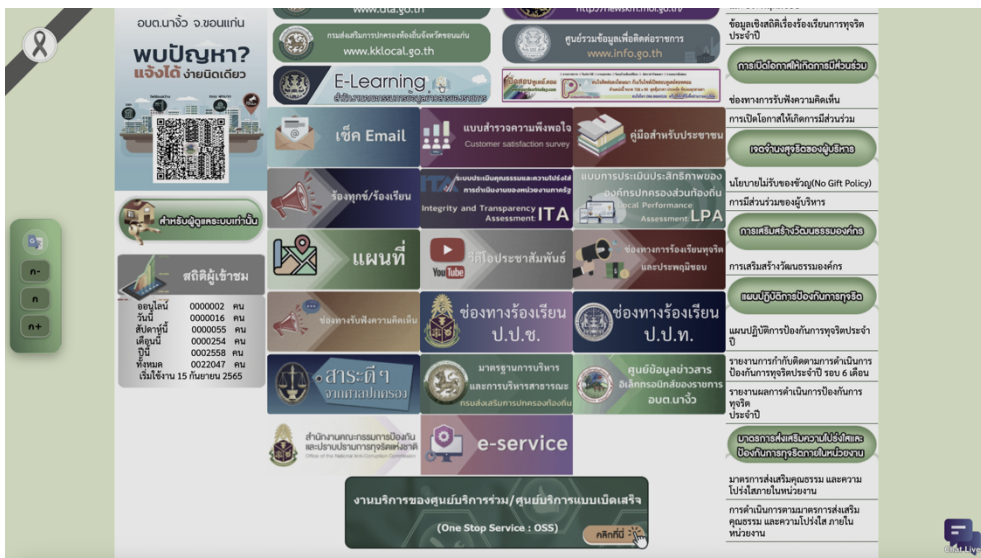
อบต.นางั่ว จ.ขอนแก่น
พบปัญหา?
แจ้งได้ ง่ายนิดเดียว

สำหรับผู้ดูแลระบบเท่านั้น

ก-
ก
ก+

สถิติผู้เข้าชม
ออนไลน์ 0000002 คน
วันนี้ 0000016 คน
สัปดาห์นี้ 0000055 คน
เดือนนี้ 0000254 คน
ปีนี้ 0002558 คน
ทั้งหมด 0022047 คน
เริ่มใช้งาน 15 กันยายน 2565

www.dla.go.th
https://newskm.moi.go.th
กรมส่งเสริมการปกครองท้องถิ่นจังหวัดขอนแก่น
www.kklocal.go.th
ศูนย์รวมข้อมูลเพื่อติดต่อราชการ
www.info.go.th
E-Learning
สำนักงานคณะกรรมการข้อมูลข่าวสารของราชการ

เช็ค Email
แบบสำรวจความพึงพอใจ
Customer satisfaction survey
คู่มือสำหรับประชาชน
ร้องทุกข์/ร้องเรียน
ระบบประเมินคุณธรรมและความโปร่งใสการดำเนินงานของหน่วยงานภาครัฐ
Integrity and Transparency Assessment ITA
แบบการประเมินประสิทธิภาพขององค์กรปกครองส่วนท้องถิ่น
Local Performance Assessment LPA
แผนที่
วีดีโอประชาสัมพันธ์
YouTube
ช่องทางการร้องเรียนทุจริตและประพฤติมิชอบ
ช่องทางรับฟังความคิดเห็น
ช่องทางร้องเรียน ป.ป.ช.
ช่องทางร้องเรียน ป.ป.ท.
สาระดีๆ จากกรมการปกครอง
มาตรฐานการบริหารและการบริหารสาธารณะ
กรมส่งเสริมการปกครองท้องถิ่น
ศูนย์ข้อมูลข่าวสารอิเล็กทรอนิกส์ของราชการ อบต.นางั่ว
สำนักงานคณะกรรมการป้องกันและปราบปรามการทุจริตแห่งชาติ
Office of the National Anti-Corruption Commission
e-service
งานบริการของศูนย์บริการร่วม/ศูนย์บริการแบบเบ็ดเสร็จ
(One Stop Service : OSS)
คลิกที่นี่

ข้อมูลเชิงสถิติเรื่องร้องเรียนการทุจริตประจำปี
การเปิดโอกาสให้เกิดการมีส่วนร่วม
ช่องทางการรับฟังความคิดเห็น
การเปิดโอกาสให้เกิดการมีส่วนร่วม
เจตจำนงสุจริตของผู้บริหาร
นโยบายไม่รับของขวัญ(No Gift Policy)
การมีส่วนร่วมของผู้บริหาร
การเสริมสร้างวัฒนธรรมองค์กร
การเสริมสร้างวัฒนธรรมองค์กร
แผนปฏิบัติการป้องกันการทุจริต
แผนปฏิบัติการป้องกันการทุจริตประจำปี
รายงานการกำกับติดตามการดำเนินการป้องกันการทุจริตประจำปี รอบ 6 เดือน
รายงานผลการดำเนินการป้องกันการทุจริต ประจำปี
มาตรการส่งเสริมความโปร่งใสและป้องกันการทุจริตภายในหน่วยงาน
มาตรการส่งเสริมคุณธรรม และความโปร่งใสภายในหน่วยงาน
การดำเนินการตามมาตรการส่งเสริมคุณธรรม และความโปร่งใส ภายในหน่วยงาน
Chat Live